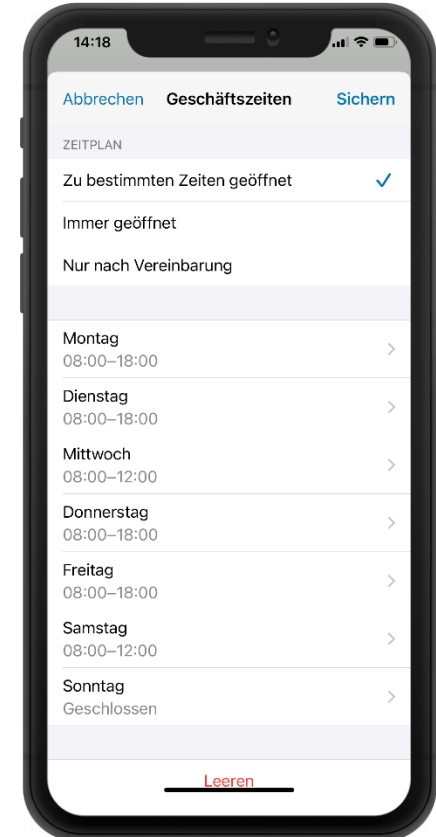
14:18

Abbrechen Geschäftszeiten Sichern

ZEITPLAN

Zu bestimmten Zeiten geöffnet ✓

Immer geöffnet

Nur nach Vereinbarung

Montag
08:00–18:00

Dienstag
08:00–18:00

Mittwoch
08:00–12:00

Donnerstag
08:00–18:00

Freitag
08:00–18:00

Samstag
08:00–12:00

Sonntag
Geschlossen

Leeren